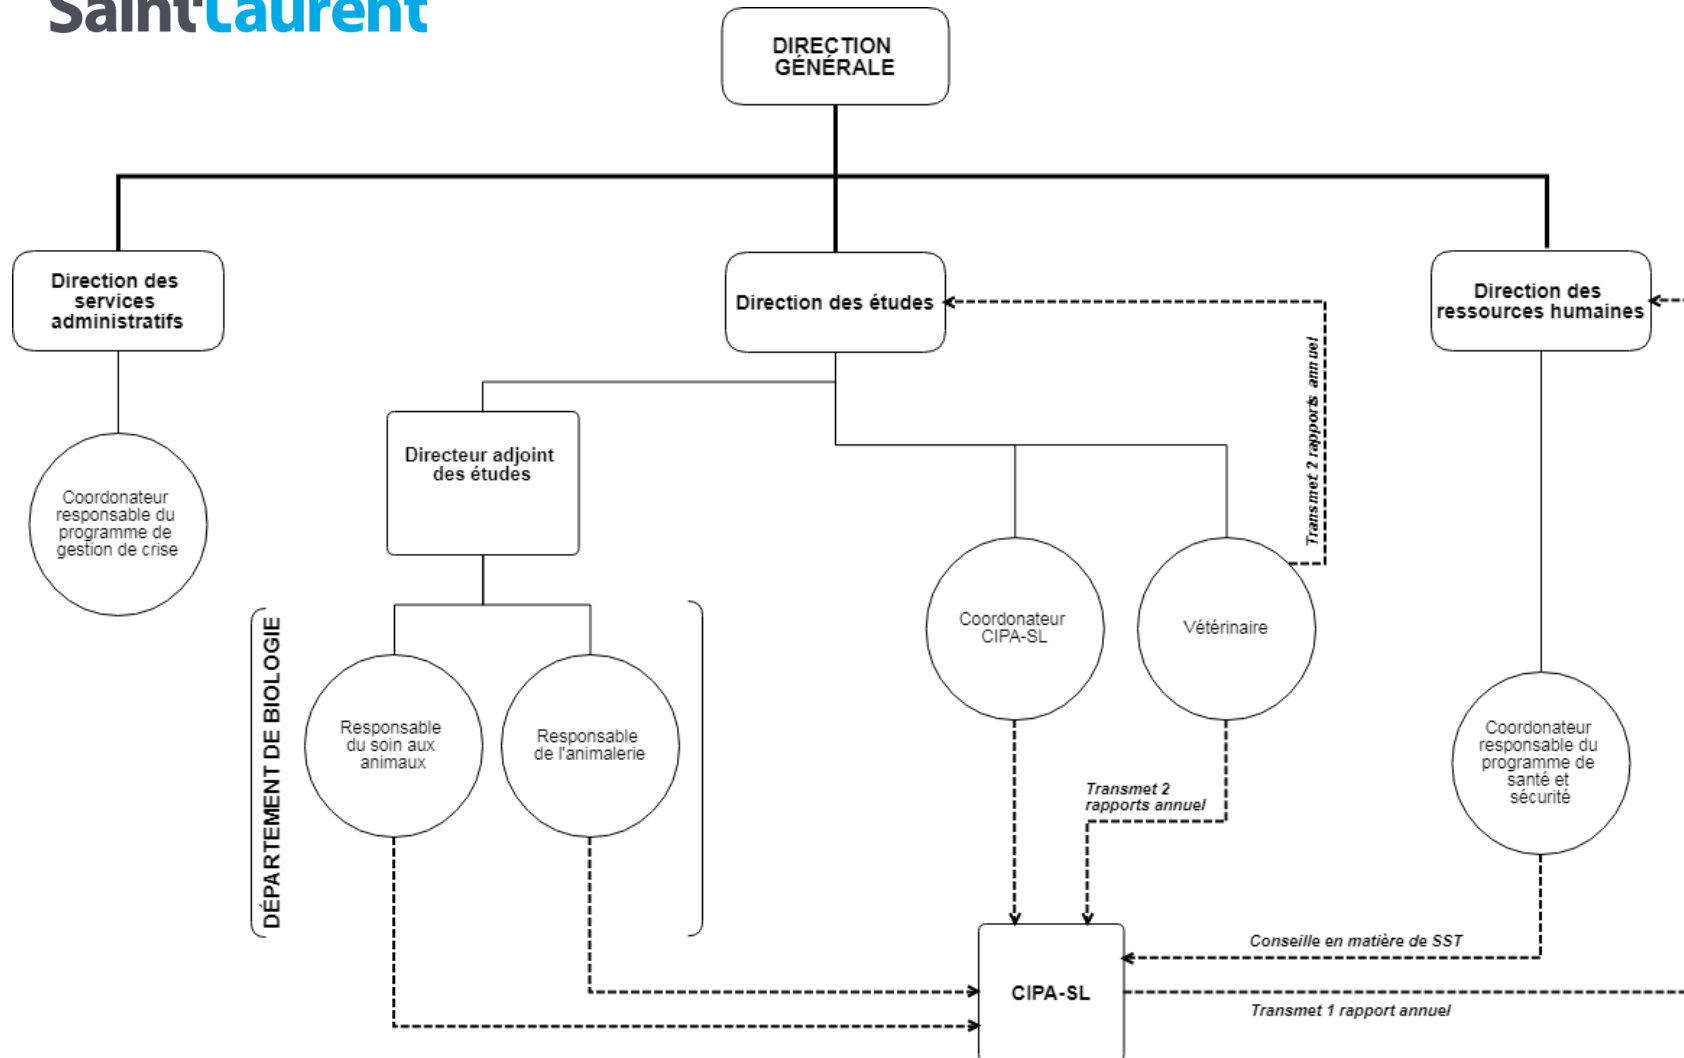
SaintLaurent

DIRECTION GÉNÉRALE

Direction des services administratifs

Direction des études

Direction des ressources humaines

Coordonateur responsable du programme de gestion de crise

Directeur adjoint des études

Transmet 2 rapports annuel

DÉPARTEMENT DE BIOLOGIE

Responsable du soin aux animaux

Responsable de l'animalerie

Coordonateur CIPA-SL

Vétérinaire

Coordonateur responsable du programme de santé et sécurité

Transmet 2 rapports annuel

Conseille en matière de SST

CIPA-SL

Transmet 1 rapport annuel